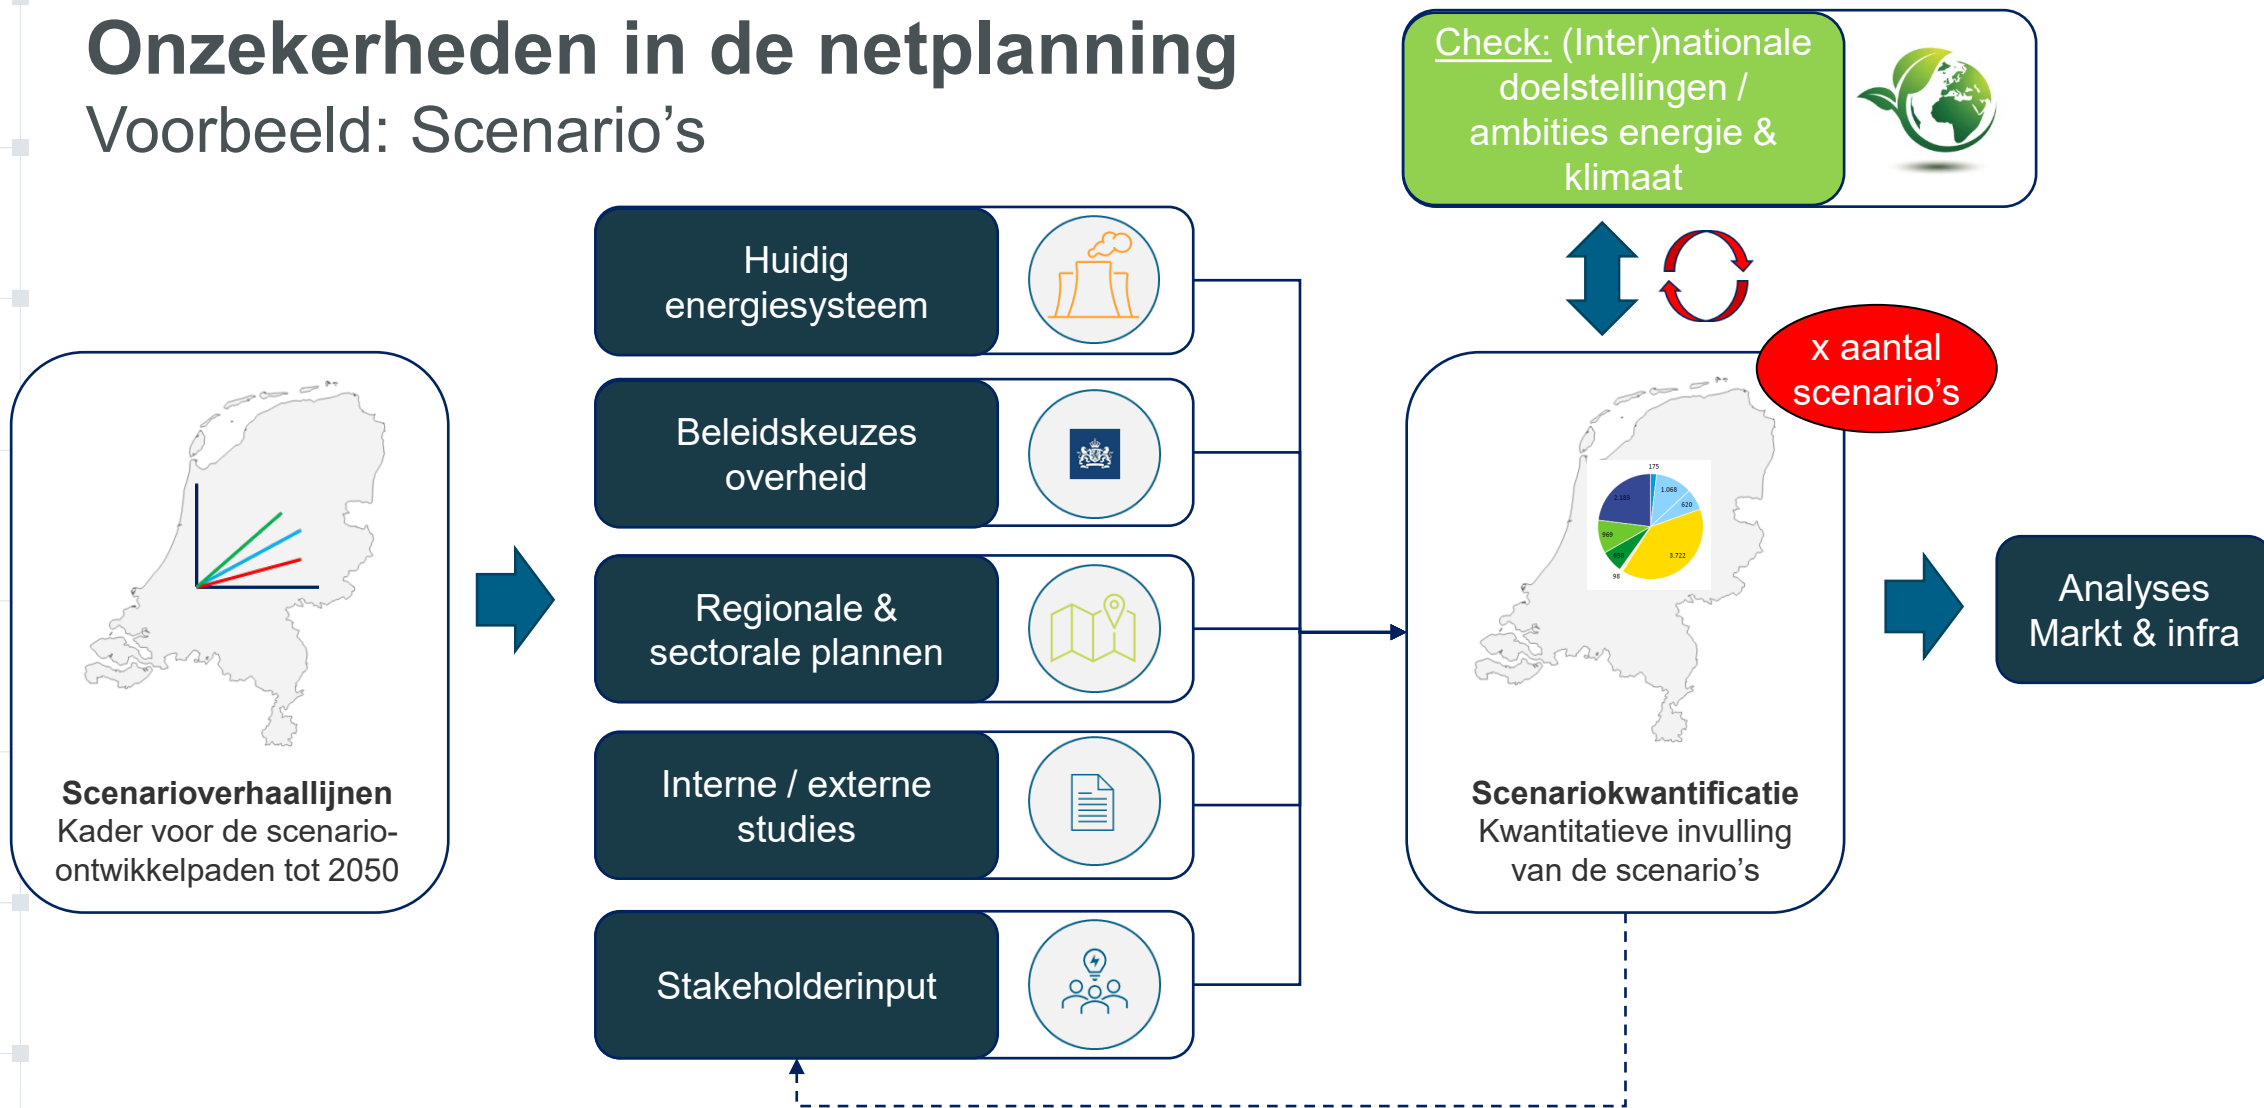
Onzekerheden in de netplanning
Voorbeeld: Scenario's

Check: (Inter)nationale doelstellingen / ambities energie & klimaat

Huidig energiesysteem

Beleidskeuzes overheid

Regionale & sectorale plannen

Interne / externe studies

Stakeholderinput

Scenarioverhaallijnen
Kader voor de scenario-ontwikkelpaden tot 2050

x aantal scenario's

175
1.068
620
2.183
969
650
98
3.722

Scenariokwantificatie
Kwantitatieve invulling van de scenario's

Analyses Markt & infra